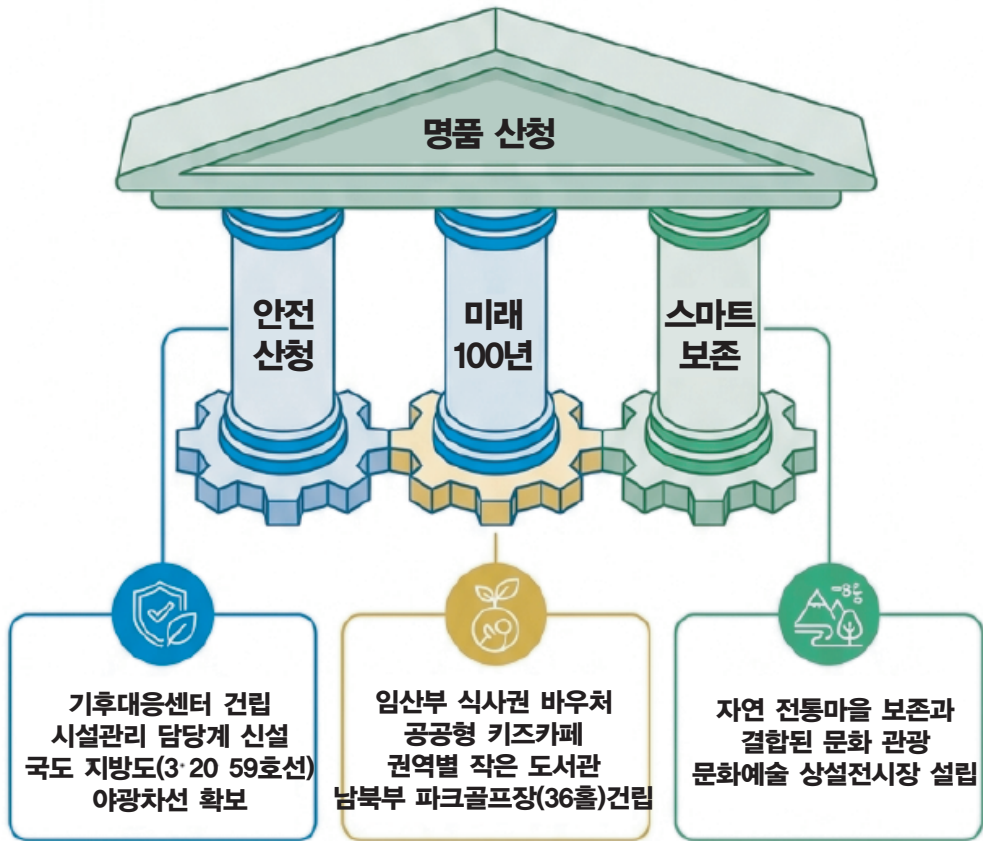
명품 산청

안전 산청

미래 100년

스마트 보존

기후대응센터 건립
시설관리 담당계 신설
국도 지방도(3·20 59호선)
야광차선 확보

임산부 식사권 바우처
공공형 키즈카페
권역별 작은 도서관
남북부 파크골프장(36홀)건립

자연 전통마을 보존과
결합된 문화 관광
문화예술 상설전시장 설립